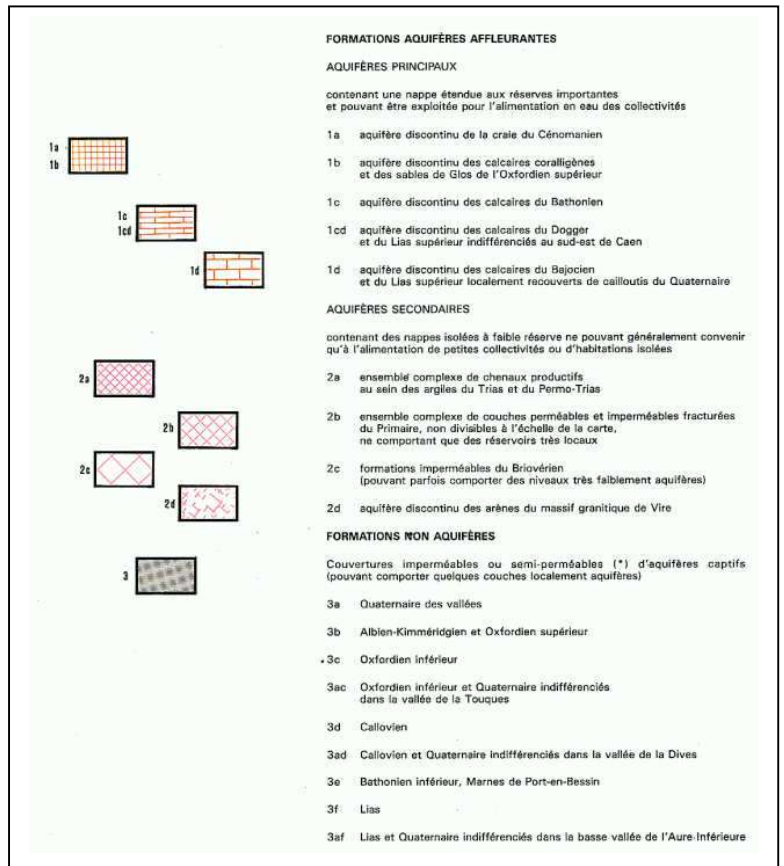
FORMATIONS AQUIFÈRES AFFLEURANTES

AQUIFÈRES PRINCIPAUX

contenant une nappe étendue aux réserves importantes et pouvant être exploitée pour l'alimentation en eau des collectivités

1a
1b

1a aquifère discontinu de la craie du Cénomanien

1b aquifère discontinu des calcaires coralligènes et des sables de Glos de l'Oxfordien supérieur

1c
1cd

1c aquifère discontinu des calcaires du Bathonien

1cd aquifère discontinu des calcaires du Dogger et du Lias supérieur indifférenciés au sud-est de Caen

1d

1d aquifère discontinu des calcaires du Bajocien et du Lias supérieur localement recouverts de cailloutis du Quaternaire

AQUIFÈRES SECONDAIRES

contenant des nappes isolées à faible réserve ne pouvant généralement convenir qu'à l'alimentation de petites collectivité ou d'habitations isolées

2a

2a ensemble complexe de chenaux productifs au sein des argiles du Trias et du Permo-Trias

2b

2b ensemble complexe de couches perméables et imperméables fracturées du Primaire, non divisibles à l'échelle de la carte, ne comportant que des réservoirs très locaux

2c

2c formations imperméables du Briovérien (pouvant parfois comporter des niveaux très faiblement aquifères)

2d

2d aquifère discontinu des arènes du massif granitique de Vire

FORMATIONS NON AQUIFÈRES

3

Couvertures imperméables ou semi-perméables (*) d'aquifères captifs (pouvant comporter quelques couches localement aquifères)

3a Quaternaire des vallées

3b Albien-Kimméridgien et Oxfordien supérieur

3c Oxfordien inférieur

3ac Oxfordien inférieur et Quaternaire indifférenciés dans la vallée de la Touques

3d Callovien

3ad Callovien et Quaternaire indifférenciés dans la vallée de la Dives

3e Bathonien inférieur, Marnes de Port-en-Bessin

3f Lias

3af Lias et Quaternaire indifférenciés dans la basse vallée de l'Aure Inférieure